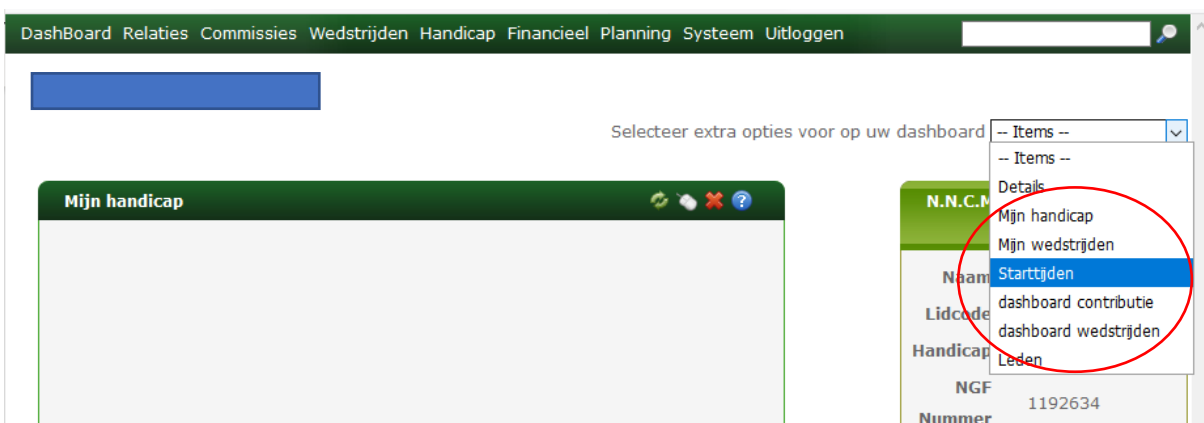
DashBoard Relaties Commissies Wedstrijden Handicap Financieel Planning Systeem Uitloggen

Selecteer extra opties voor op uw dashboard -- Items --

-- Items --
Details
Mijn handicap
Mijn wedstrijden
Starttijden
dashboard contributie
dashboard wedstrijden
Leden

Mijn handicap

N.N.C.M

Naam
Lidcode
Handicap
NGF Nummer 1192634